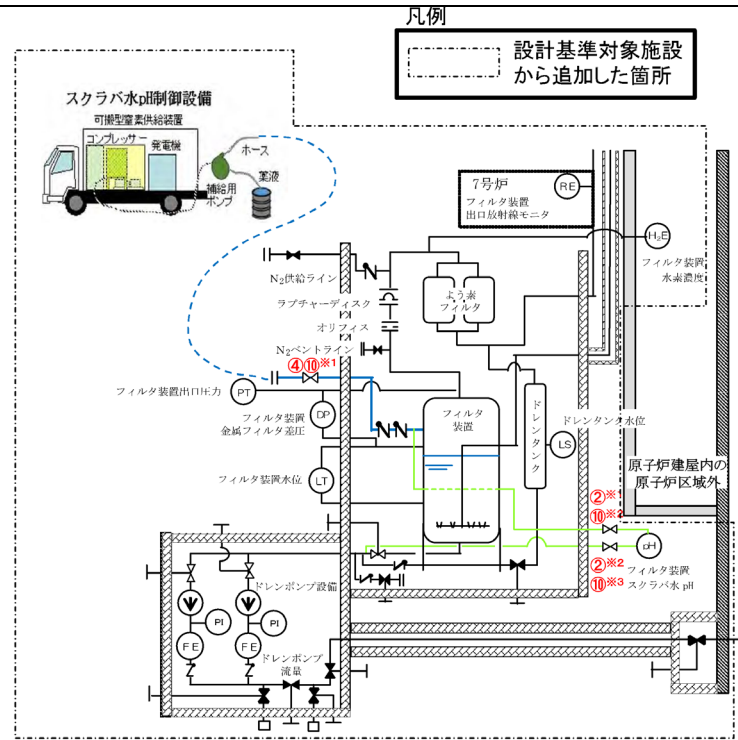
凡例

設計基準対象施設から追加した箇所

スクラバ水pH制御設備

可搬型窒素供給装置

コンプレッサー

発電機

ホース

薬液

補給用ポンプ

7号炉

フィルタ装置出口放射線モニタ

RE

$H_2E$

フィルタ装置水素濃度

$N_2$供給ライン

ラプチャーディスク

オリフィス

$N_2$ベントライン

よう素フィルタ

④⑩※1

フィルタ装置出口圧力

PT

DP

フィルタ装置金属フィルタ差圧

フィルタ装置

ドレンタンク

ドレンタンク水位

LS

LT

フィルタ装置水位

原子炉建屋内の原子炉区域外

②※1

⑩※2

pH

②※2

フィルタ装置スクラバ水 pH

⑩※3

ドレンポンプ設備

PI

PI

FE

FE

ドレンポンプ流量